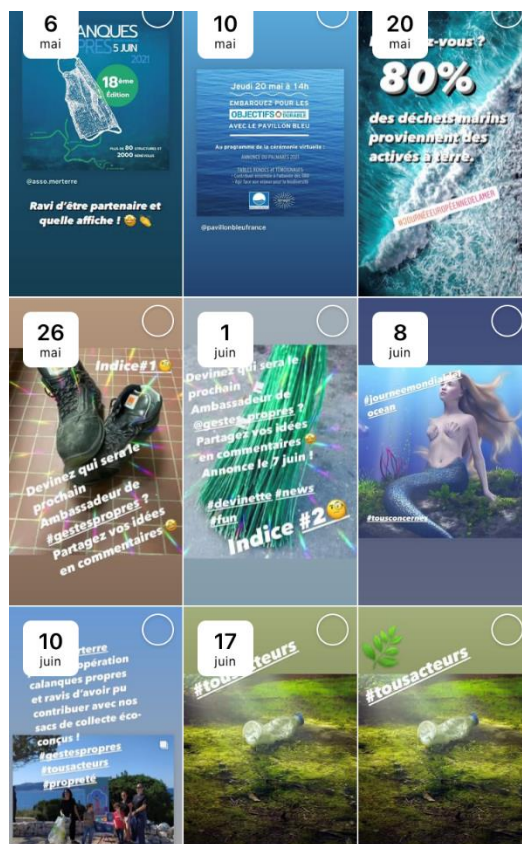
6
mai

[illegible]ALANQUES
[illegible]OPRES 5 JUIN
2021

18ème
Édition

PLUS DE 80 STRUCTURES ET 2000 BÉNÉVOLES

@asso.merterre

Ravi d'être partenaire et quelle affiche !

10
mai

Jeudi 20 mai à 14h

EMBARQUEZ POUR LES
OBJECTIFS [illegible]
AVEC LE PAVILLON BLEU

Au programme de la cérémonie virtuelle :
ANNONCE DU PALMARÈS 2021

TABLES RONDES ET TÉMOIGNAGES
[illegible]

@pavillonbleufrance

20
mai

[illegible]ez-vous ?
80%
des déchets marins proviennent des activés à terre.

#JOURNÉEEUROPÉENNEDELAMER

26
mai

Indice#1

Devinez qui sera le prochain Ambassadeur de #gestespropres ? Partagez vos idées en commentaires

1
juin

Devinez qui sera le prochain Ambassadeur de @gestes.propres ? Partagez vos idées en commentaires Annonce le 7 juin !

#devinette #news #fun

Indice #2

8
juin

#journeemondiale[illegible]
ocean

#tousconcernes

10
juin

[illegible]erterre
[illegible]opération calanques propres et ravis d'avoir pu contribuer avec nos sacs de collecte éco-conçus !

#gestespropres
#tousacteurs
#propreté

17
juin

#tousacteurs

#tousacteurs